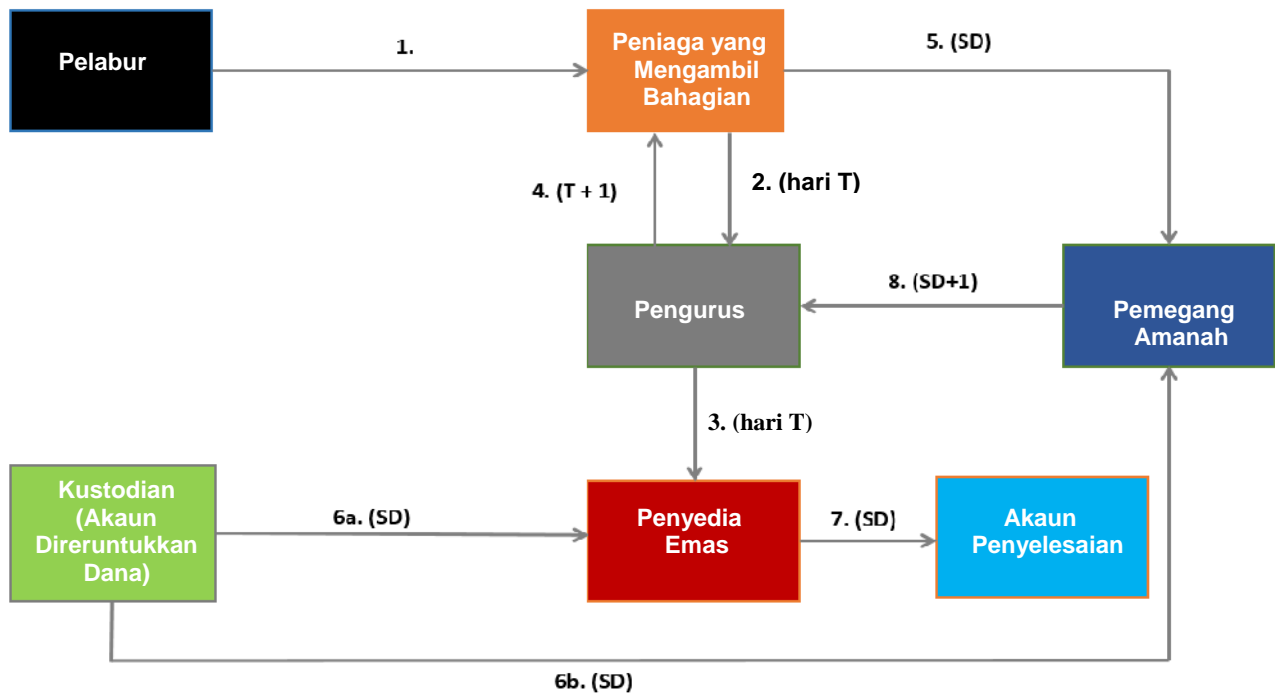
Pelabur

1.

Peniaga yang Mengambil Bahagian

5. (SD)

4. (T + 1)

2. (hari T)

Pengurus

8. (SD+1)

Pemegang Amanah

3. (hari T)

Kustodian (Akaun Direruntukkan Dana)

6a. (SD)

Penyedia Emas

7. (SD)

Akaun Penyelesaian

6b. (SD)